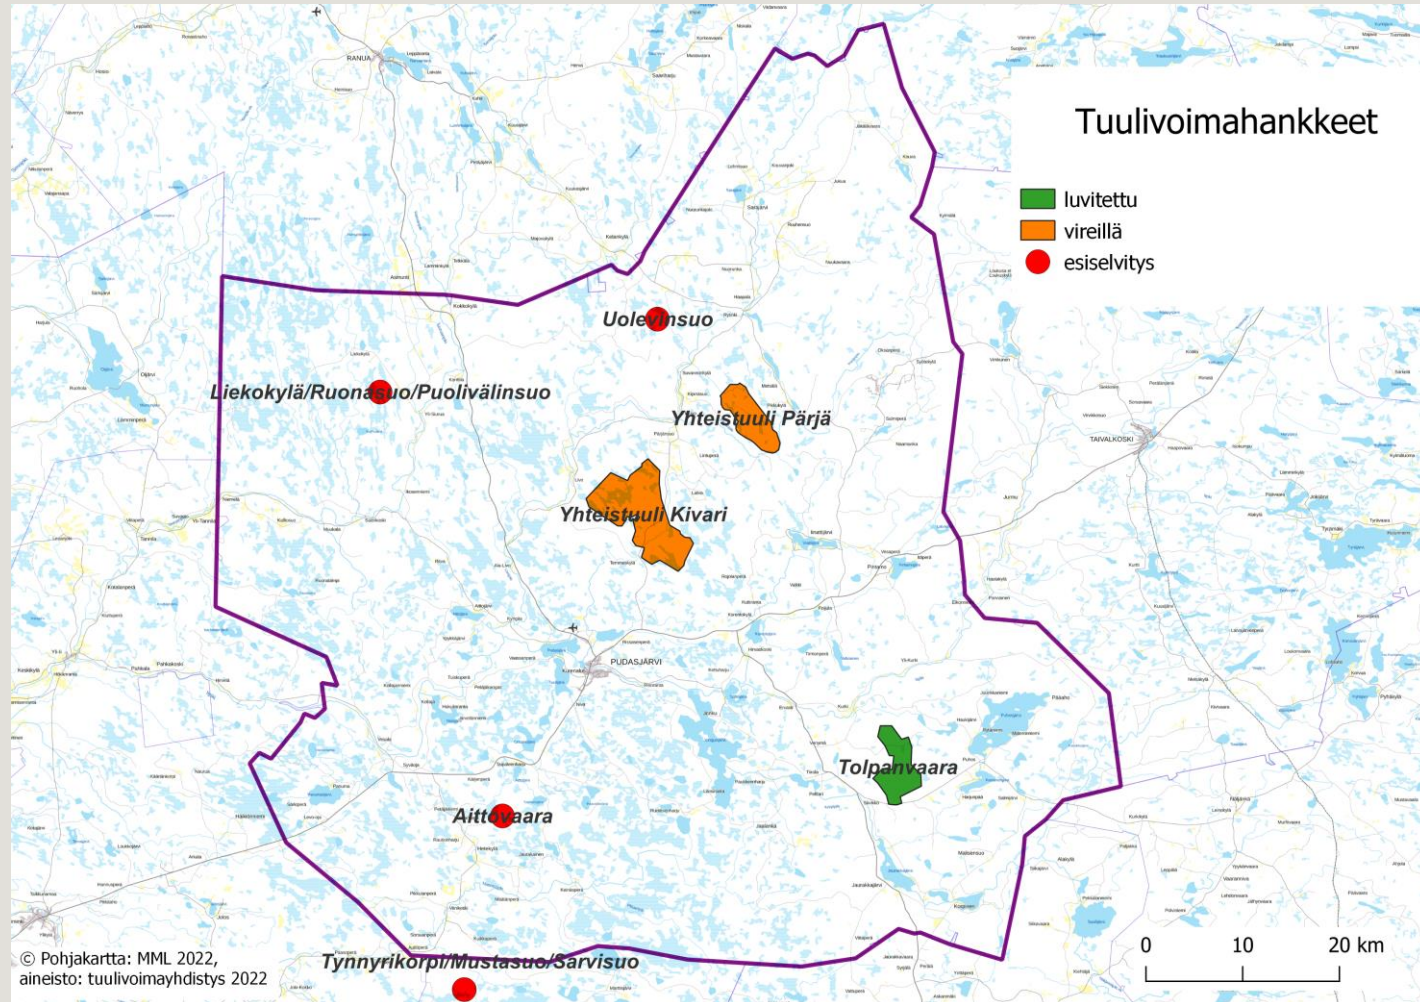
Tuulivoimahankkeet

luvitettu
vireillä
esiselvitys

RANUA
Uolevinsuo
Liekokylä/Ruonasuo/Puolivälinsuo
Yhteistuuli Pärjä
TAIVALKOSKI
Yhteistuuli Kivari
PUDASJÄRVI
Tolpanvaara
Aittovaara
Tynnyrikorpi/Mustasuo/Sarvisuo

© Pohjakartta: MML 2022,
aineisto: tuulivoimayhdistys 2022

0 10 20 km